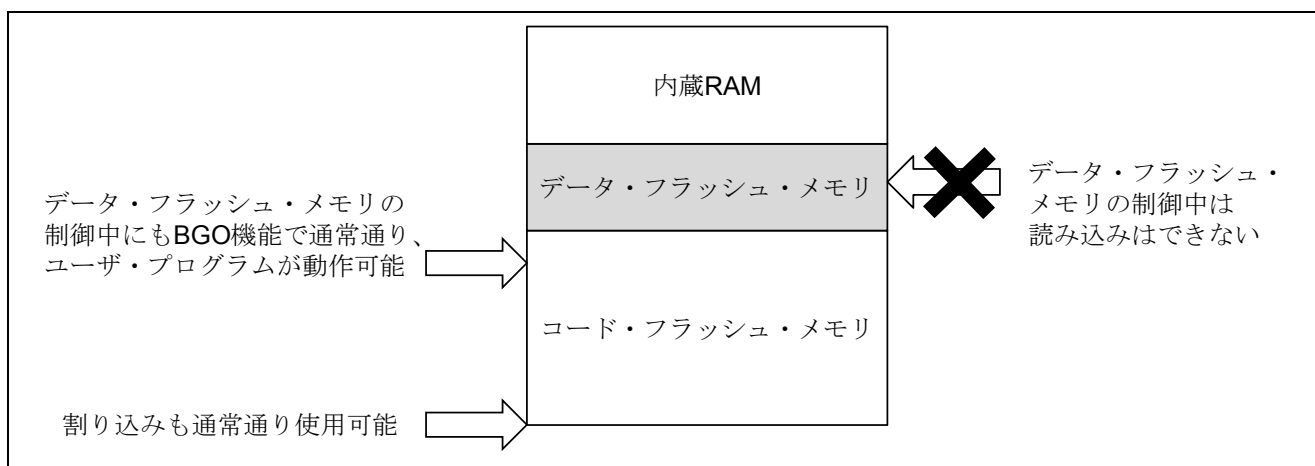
内蔵RAM

データ・フラッシュ・メモリ

データ・フラッシュ・メモリの制御中は読み込みはできない

データ・フラッシュ・メモリの制御中にもBGO機能で通常通り、ユーザ・プログラムが動作可能

コード・フラッシュ・メモリ

割り込みも通常通り使用可能